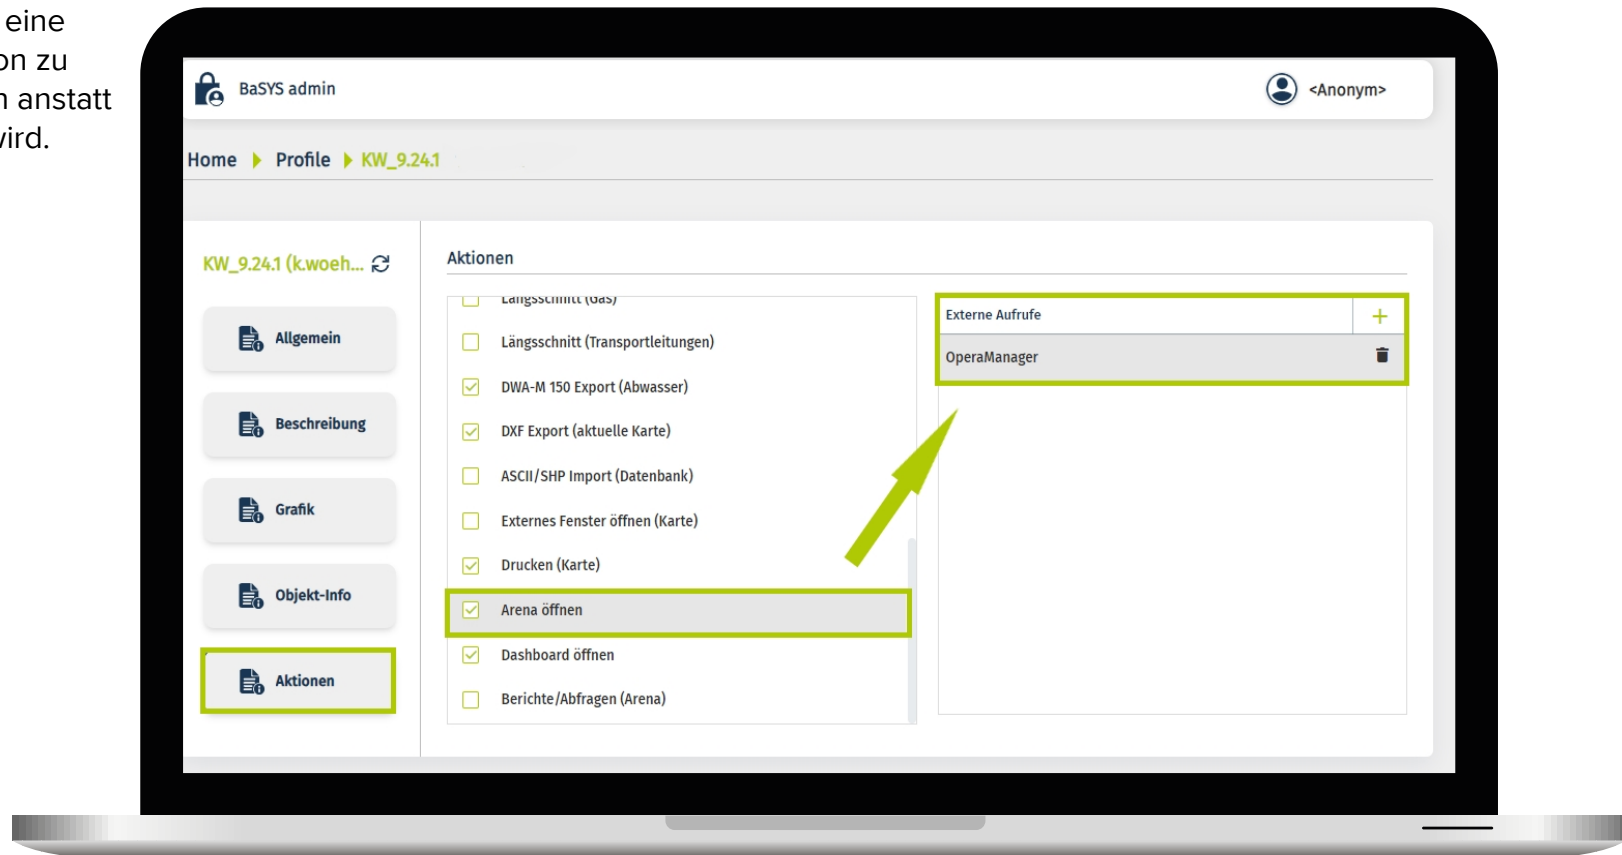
eine
on zu
n anstatt
wird.

BaSYS admin

<Anonym>

Home ▸ Profile ▸ KW_9.24.1

KW_9.24.1 (k.woeh...

Allgemein

Beschreibung

Grafik

Objekt-Info

Aktionen

Aktionen

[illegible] (Gas)

Längsschnitt (Transportleitungen)

DWA-M 150 Export (Abwasser)

DXF Export (aktuelle Karte)

ASCII/SHP Import (Datenbank)

Externes Fenster öffnen (Karte)

Drucken (Karte)

Arena öffnen

Dashboard öffnen

Berichte/Abfragen (Arena)

Externe Aufrufe

+

OperaManager